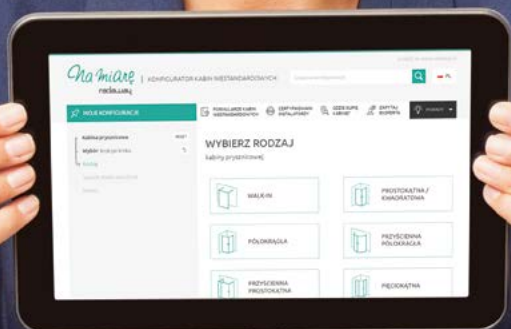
Na miarę radaway | KONFIGURATOR KABIN NIESTANDARDOWYCH

PL

MOJE KONFIGURACJE

KONFIGURATOR KABIN NIESTANDARDOWYCH

CERTYFIKOWANI INSTALATORZY

GDZIE KUPIĆ KABINĘ?

ZAPYTAJ EKSPERTA

Kabina prysznicowa

Wybór kształtu kabiny

Rodzaj

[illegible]

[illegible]

WYBIERZ RODZAJ

kabiny prysznicowej

WALK-IN

PROSTOKĄTNA / KWADRATOWA

PÓŁOKRĄGŁA

PRZYŚCIENNA PÓŁOKRĄGŁA

PRZYŚCIENNA PROSTOKĄTNA

PIĘCIOKĄTNA